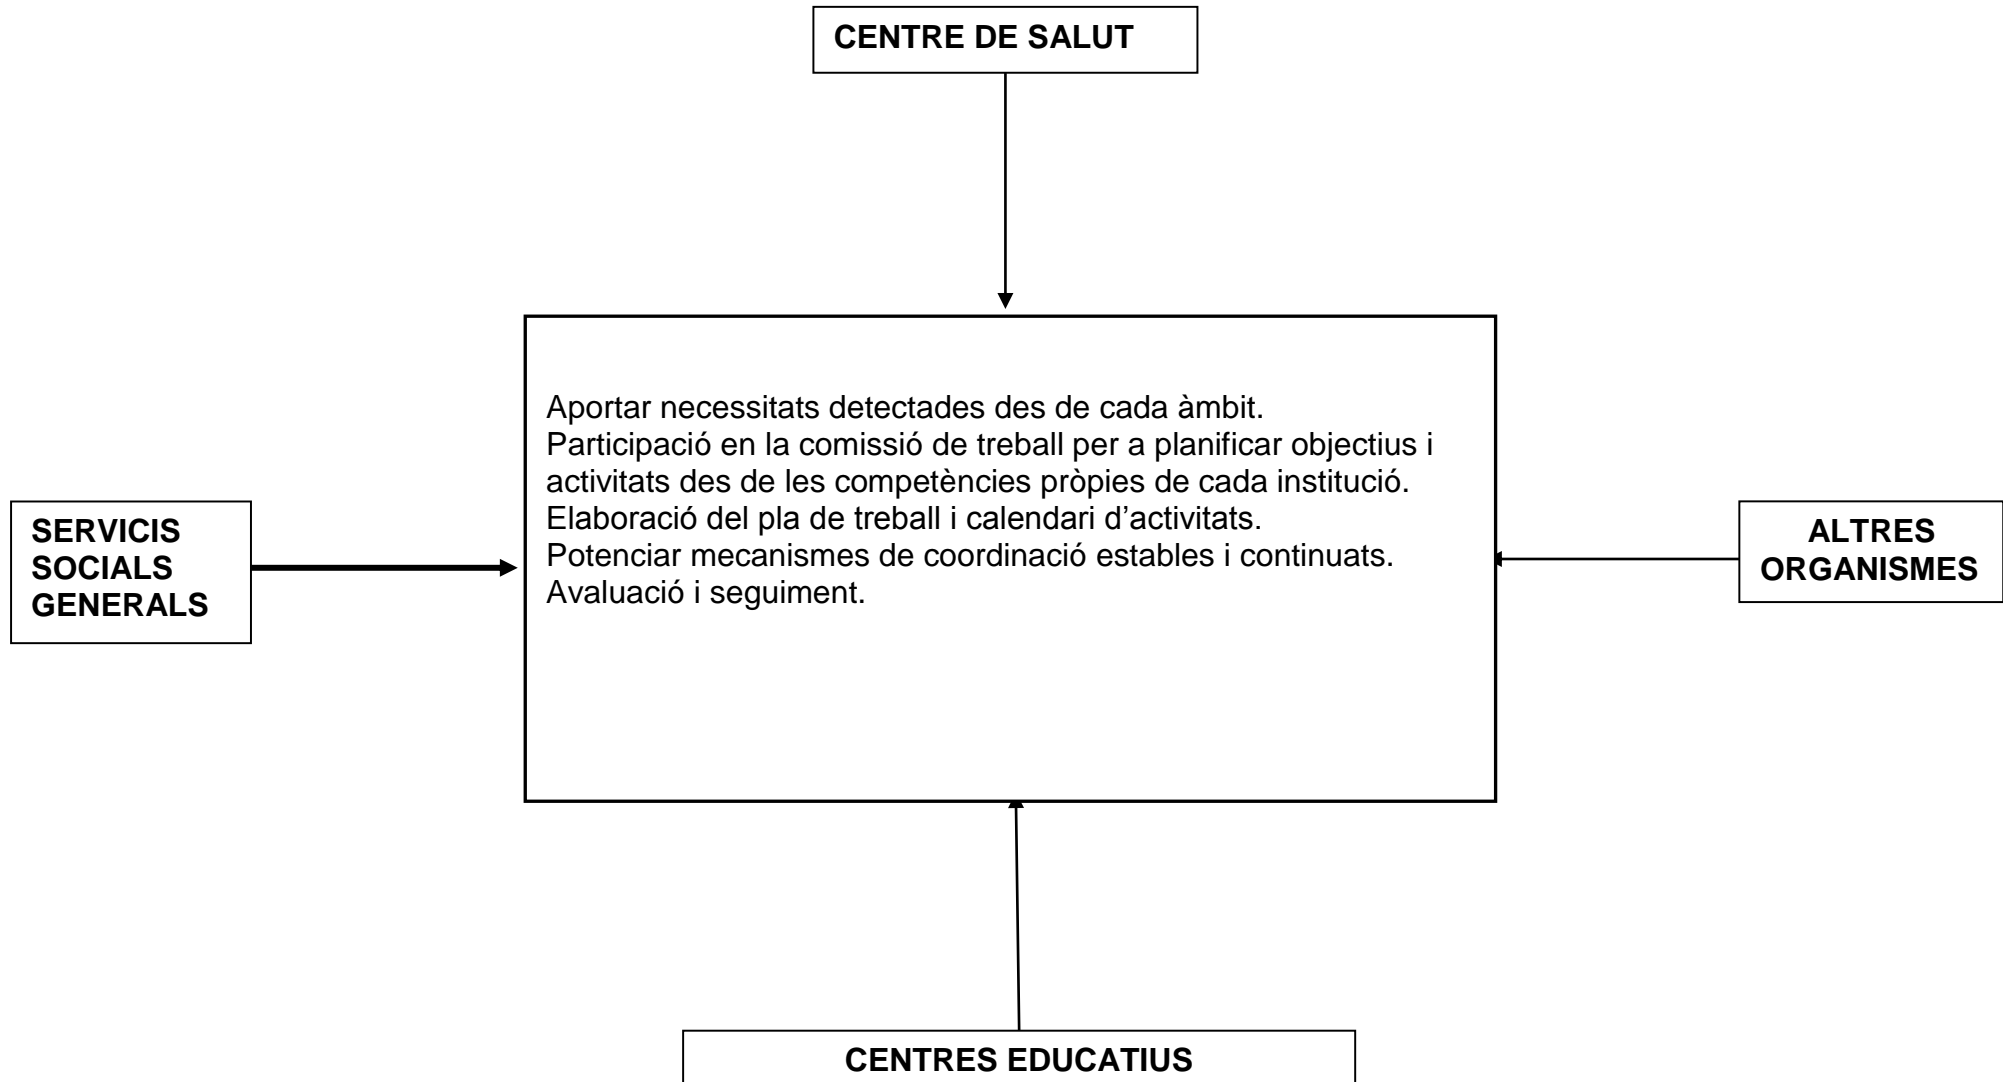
CENTRE DE SALUT

SERVICIS SOCIALS GENERALS

Aportar necessitats detectades des de cada àmbit.
Participació en la comissió de treball per a planificar objectius i activitats des de les competències pròpies de cada institució.
Elaboració del pla de treball i calendari d'activitats.
Potenciar mecanismes de coordinació estables i continuats.
Avaluació i seguiment.

ALTRES ORGANISMES

CENTRES EDUCATIUS